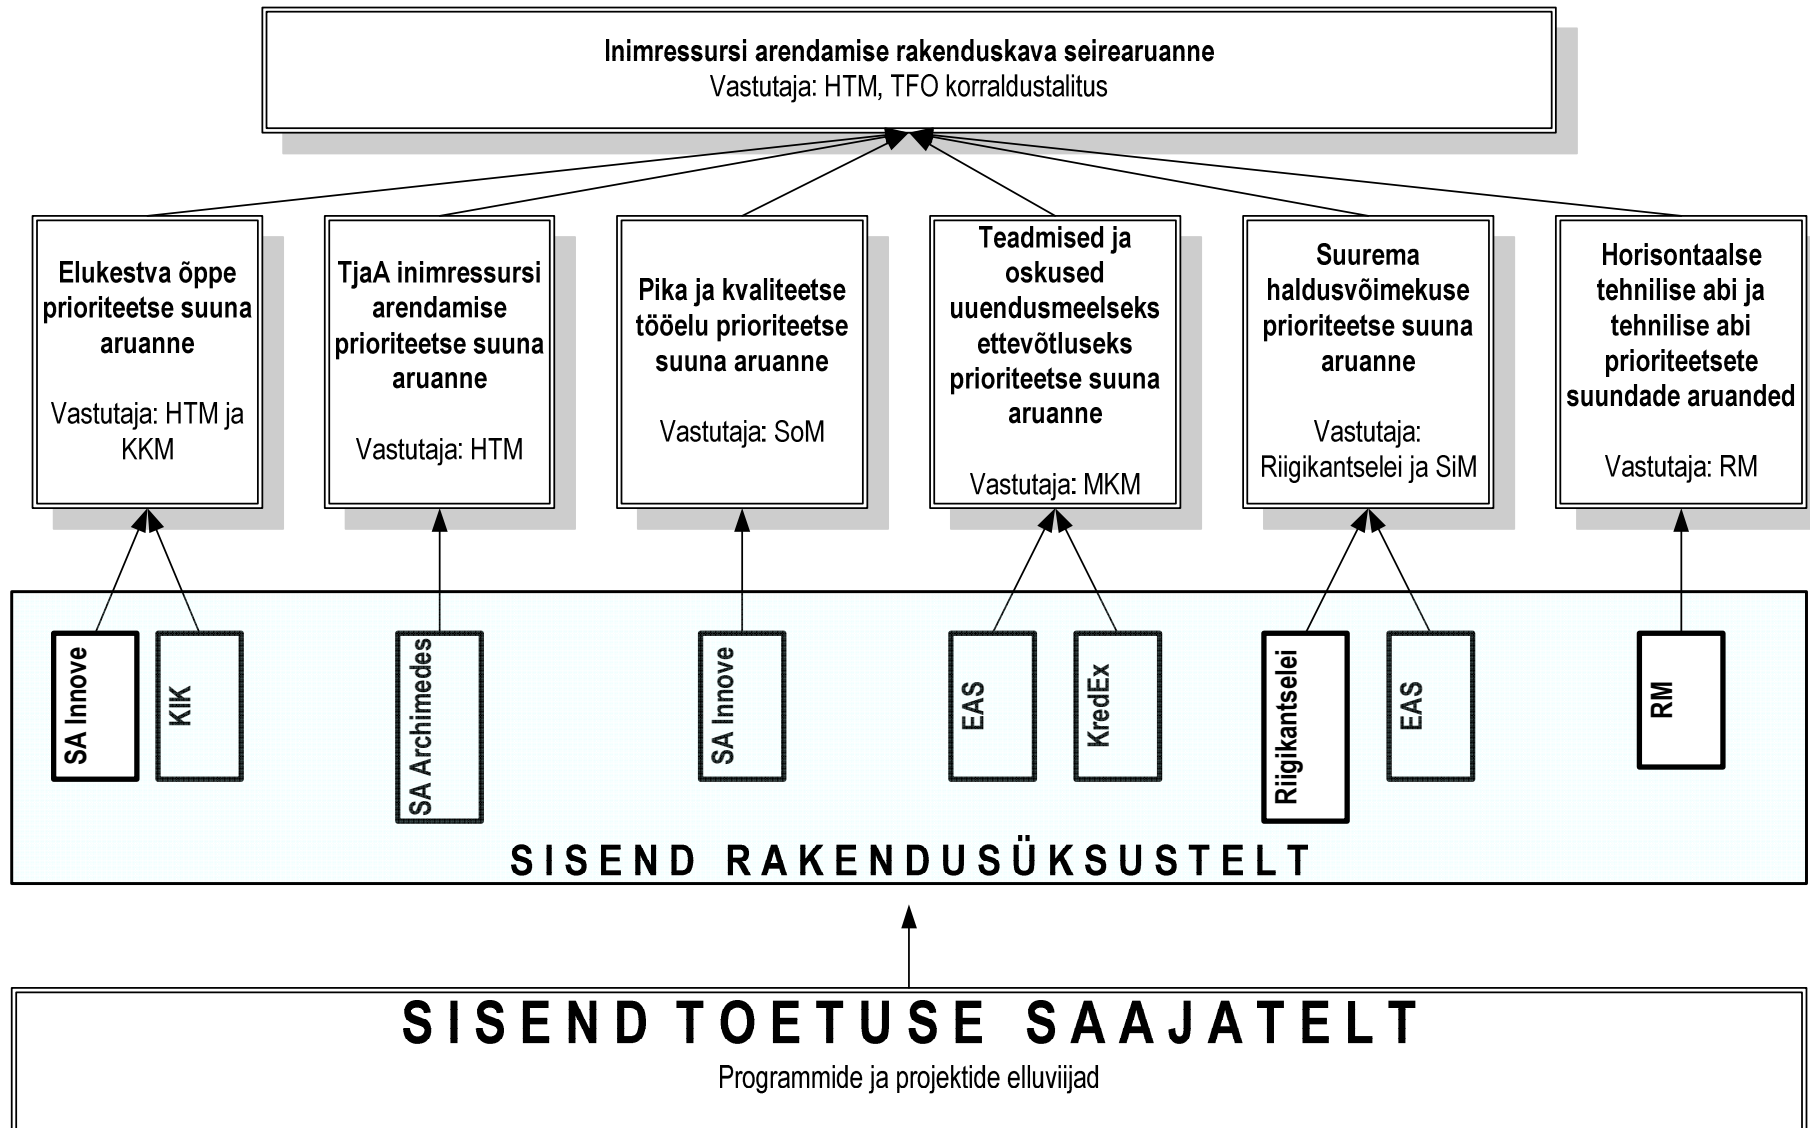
Inimressursi arendamise rakenduskava seirearuanne
Vastutaja: HTM, TFO korraldustalitus

Elukestva õppe prioriteetse suuna aruanne

Vastutaja: HTM ja KKM

TjaA inimressursi arendamise prioriteetse suuna aruanne

Vastutaja: HTM

Pika ja kvaliteetse tööelu prioriteetse suuna aruanne

Vastutaja: SoM

Teadmised ja oskused uuendusmeelseks ettevõtluseks prioriteetse suuna aruanne

Vastutaja: MKM

Suurema haldusvõimekuse prioriteetse suuna aruanne

Vastutaja: Riigikantselei ja SiM

Horisontaalse tehnilise abi ja tehnilise abi prioriteetsete suundade aruanded

Vastutaja: RM

SA Innove
KIK
SA Archimedes
SA Innove
EAS
KredEx
Riigikantselei
EAS
RM

SISEND RAKENDUSÜKSUSTELT

SISEND TOETUSE SAAJATELT
Programmide ja projektide elluviijad